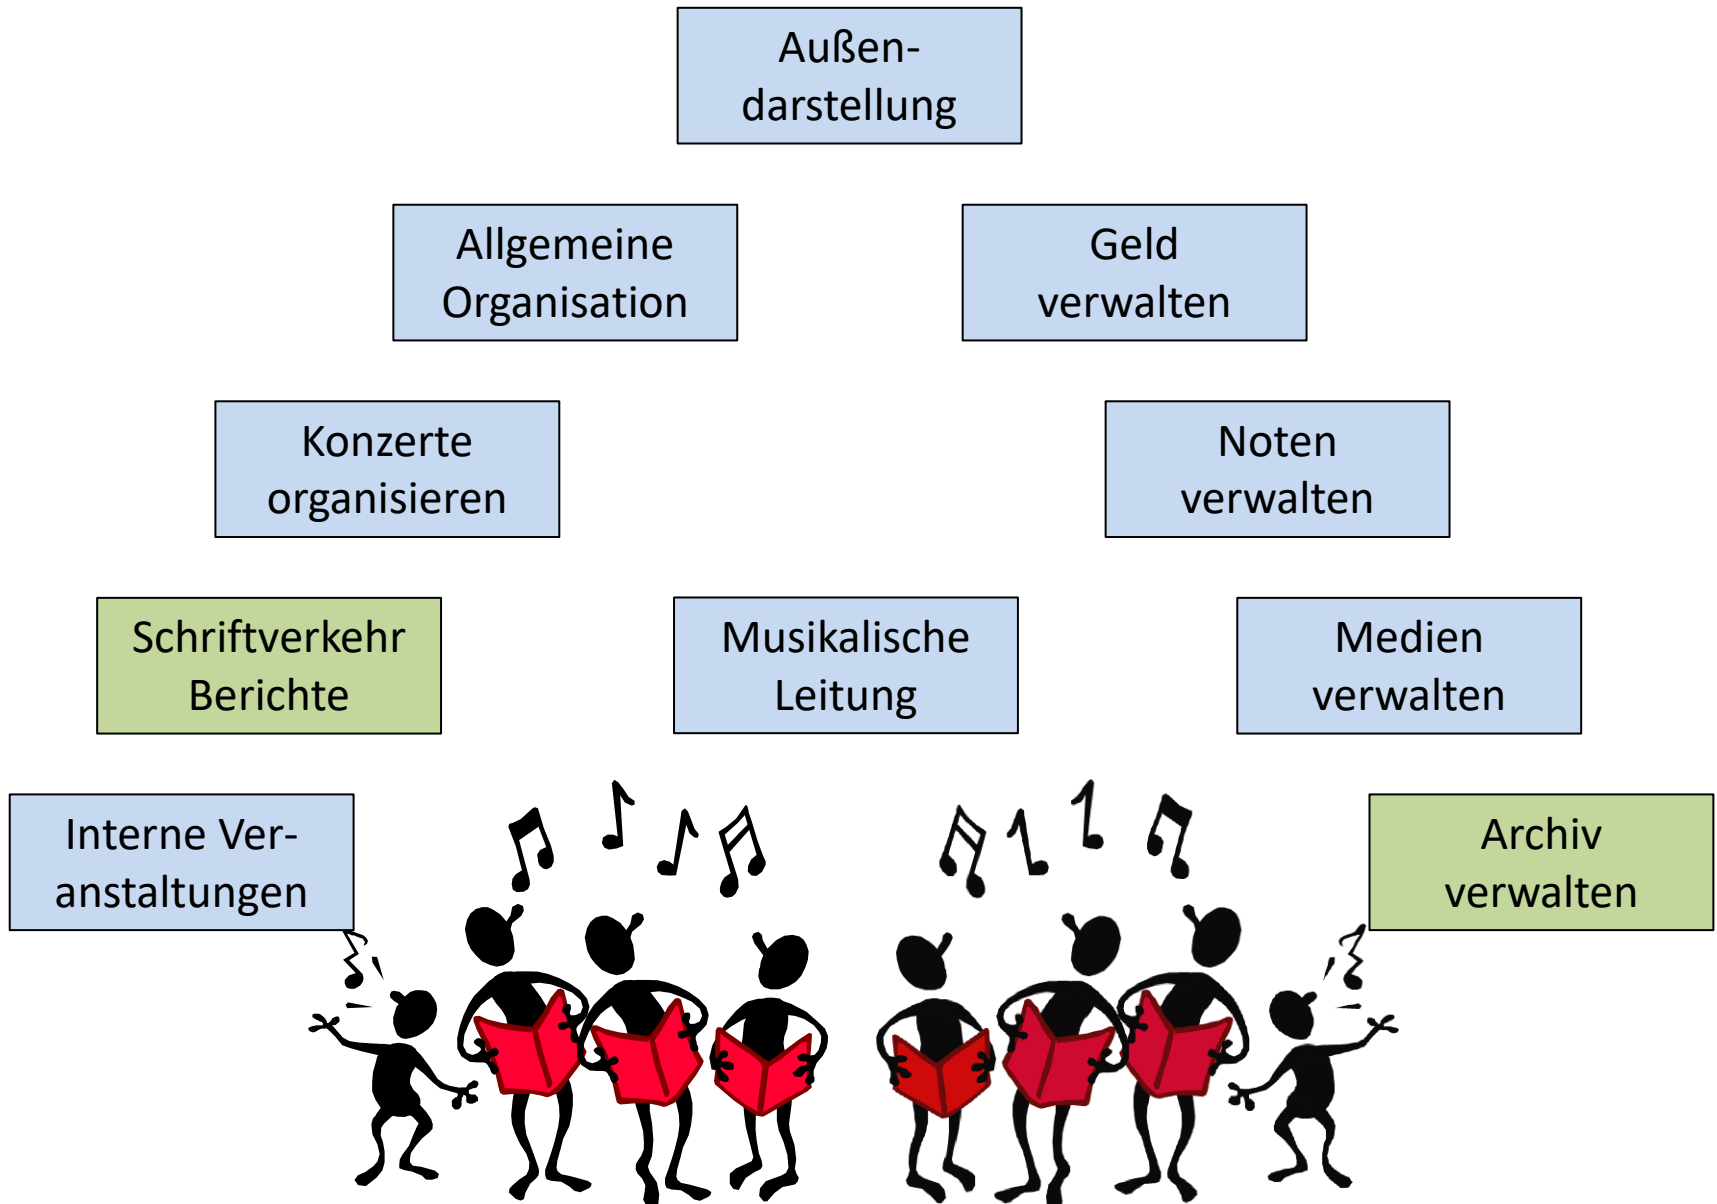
Außendarstellung

Allgemeine Organisation

Geld verwalten

Konzerte organisieren

Noten verwalten

Schriftverkehr Berichte

Musikalische Leitung

Medien verwalten

Interne Veranstaltungen

Archiv verwalten